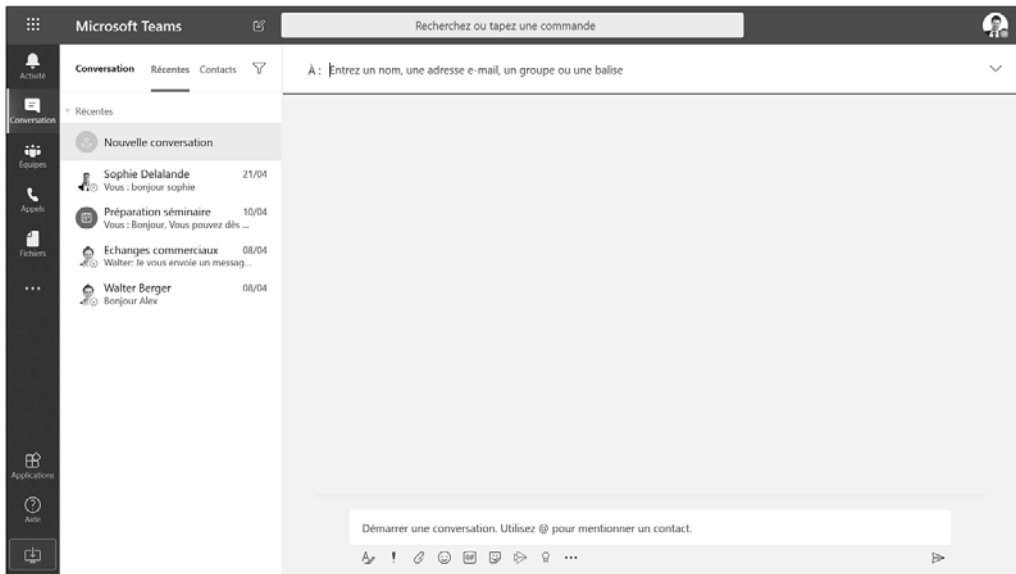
Microsoft Teams

Recherchez ou tapez une commande

Activité
Conversation
Équipes
Appels
Fichiers
...
Applications
Aide

Conversation Récentes Contacts

À : Entrez un nom, une adresse e-mail, un groupe ou une balise

Récentes

Nouvelle conversation

Sophie Delalande 21/04
Vous : bonjour sophie

Préparation séminaire 10/04
Vous : Bonjour, Vous pouvez dès ...

Echanges commerciaux 08/04
Walter: Je vous envoie un messag...

Walter Berger 08/04
Bonjour Alex

Démarrer une conversation. Utilisez @ pour mentionner un contact.

GIF
...